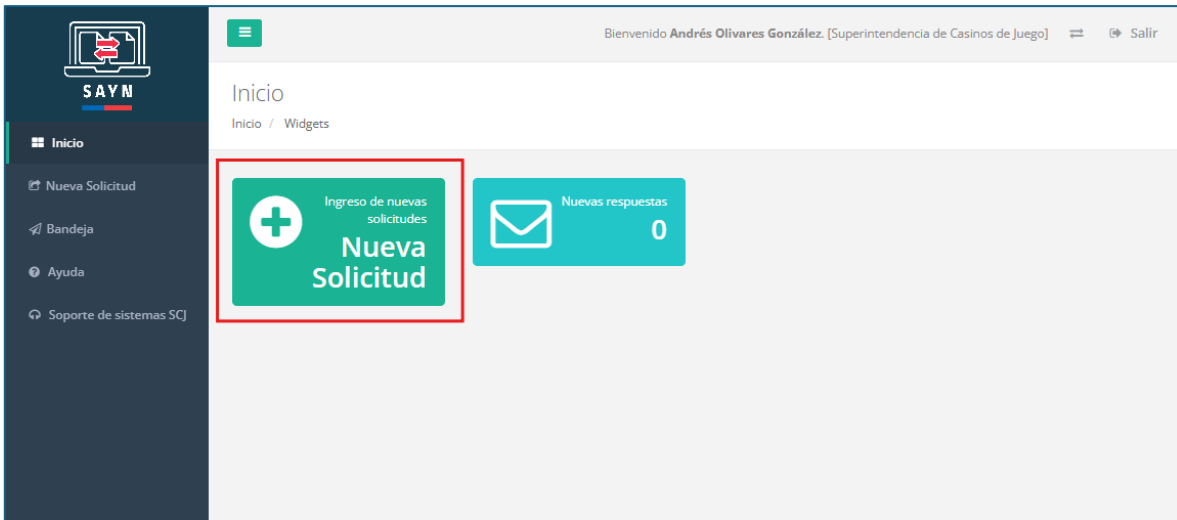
SAYN

Inicio

Nueva Solicitud

Bandeja

Ayuda

Soporte de sistemas SCJ

Bienvenido **Andrés Olivares González**. [Superintendencia de Casinos de Juego] Salir

Inicio

Inicio / Widgets

Ingreso de nuevas solicitudes

Nueva Solicitud

Nuevas respuestas

0